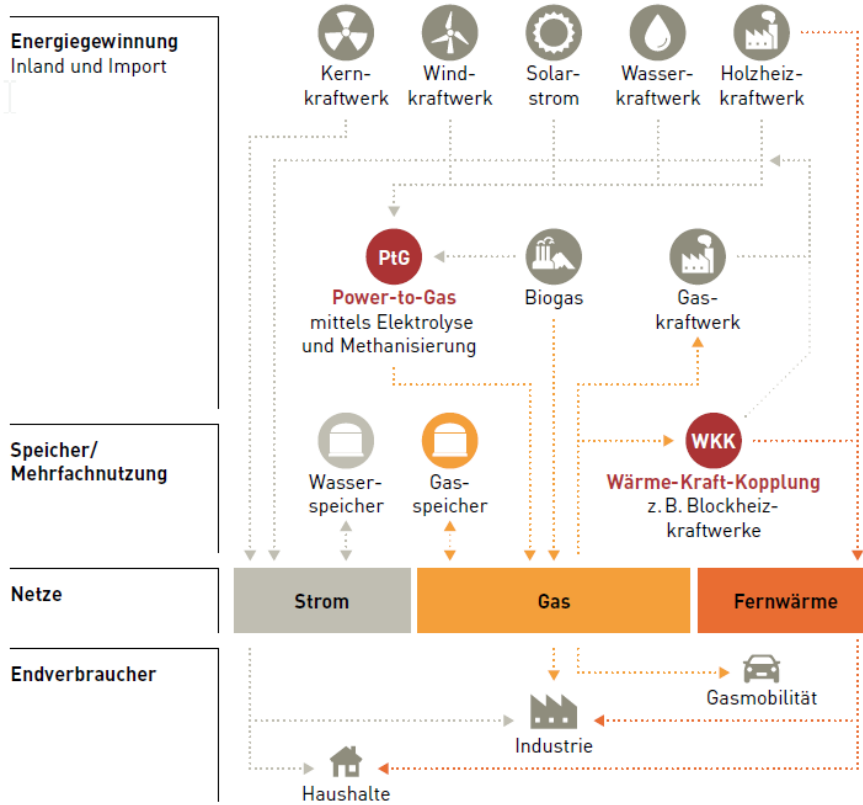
Energiegewinnung
Inland und Import

Kernkraftwerk

Windkraftwerk

Solarstrom

Wasserkraftwerk

Holzheizkraftwerk

PtG
Power-to-Gas
mittels Elektrolyse und Methanisierung

Biogas

Gaskraftwerk

Speicher/
Mehrfachnutzung

Wasserspeicher

Gasspeicher

WKK
Wärme-Kraft-Kopplung
z. B. Blockheizkraftwerke

Netze

Strom

Gas

Fernwärme

Endverbraucher

Gasmobilität

Industrie

Haushalte